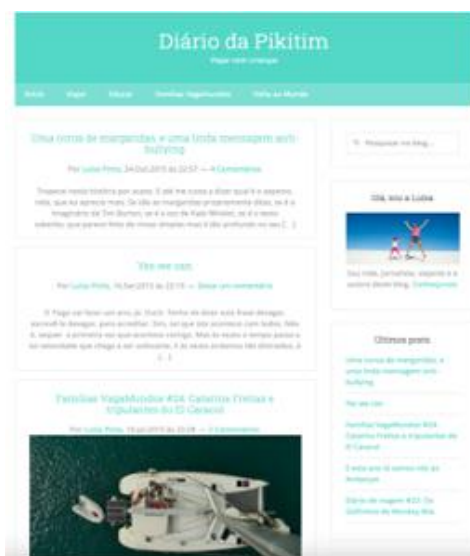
Diário da Pikitim

Viajar com crianças

Início Viajar Educar Famílias VagaMundos Volta ao Mundo

Uma coroa de margaridas e uma linda mensagem anti-bullying

Por Luisa Pinto, 24.Out.2015 às 22:57 — 4 Comentários

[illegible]

Vai ser cair

Por Luisa Pinto, 16.Set.2015 às 22:15 — Deixe um comentário

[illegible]

Famílias VagaMundos #24: Catarina Freitas e tripulantes do El Caracol

Por Luisa Pinto, 19.Jul.2015 às 20:08 — 3 Comentários

Pesquisar no blog...

Olá, sou a Luísa

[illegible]

Últimos posts

Uma coroa de margaridas e uma linda mensagem anti-bullying

Vai ser cair

Famílias VagaMundos #24: Catarina Freitas e tripulantes do El Caracol

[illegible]

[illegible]